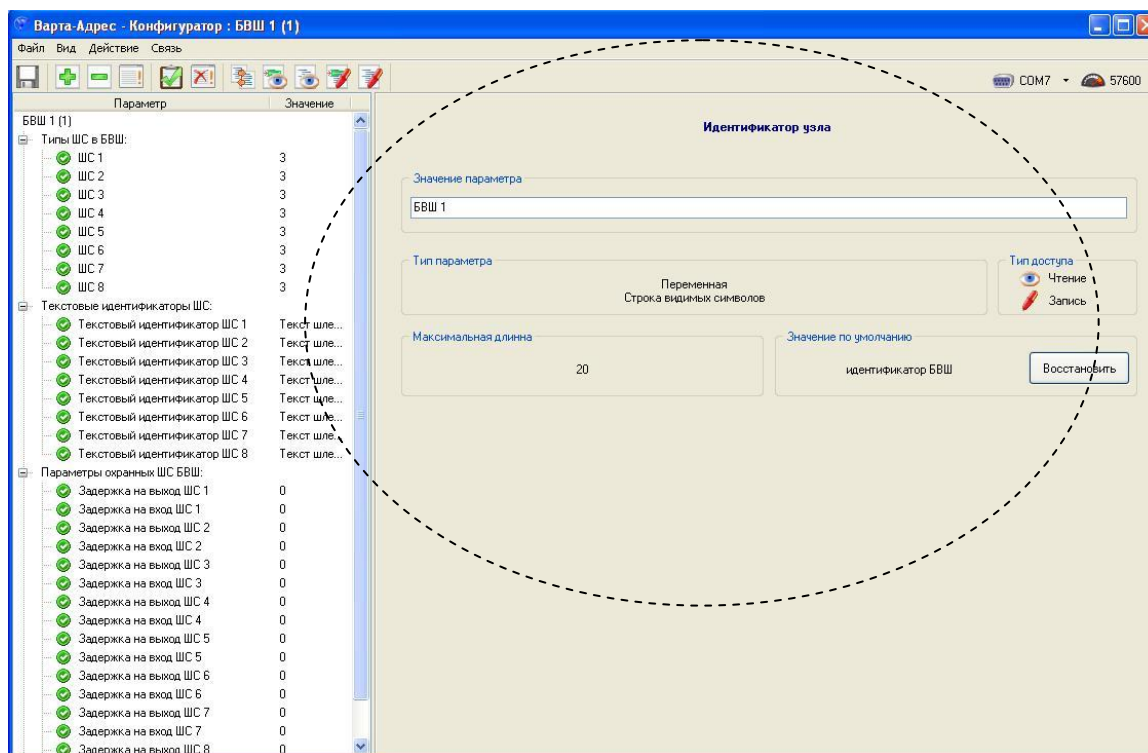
Варта-Адрес - Конфигуратор : БВШ 1 (1)

Файл Вид Действие Связь

COM7 57600

| Параметр | Значение |
|---|---|
| БВШ 1 (1) | |
| Типы ШС в БВШ: | |
| ШС 1 | 3 |
| ШС 2 | 3 |
| ШС 3 | 3 |
| ШС 4 | 3 |
| ШС 5 | 3 |
| ШС 6 | 3 |
| ШС 7 | 3 |
| ШС 8 | 3 |
| Текстовые идентификаторы ШС: | |
| Текстовый идентификатор ШС 1 | Текст шле... |
| Текстовый идентификатор ШС 2 | Текст шле... |
| Текстовый идентификатор ШС 3 | Текст шле... |
| Текстовый идентификатор ШС 4 | Текст шле... |
| Текстовый идентификатор ШС 5 | Текст шле... |
| Текстовый идентификатор ШС 6 | Текст шле... |
| Текстовый идентификатор ШС 7 | Текст шле... |
| Текстовый идентификатор ШС 8 | Текст шле... |
| Параметры охранных ШС БВШ: | |
| Задержка на выход ШС 1 | 0 |
| Задержка на вход ШС 1 | 0 |
| Задержка на выход ШС 2 | 0 |
| Задержка на вход ШС 2 | 0 |
| Задержка на выход ШС 3 | 0 |
| Задержка на вход ШС 3 | 0 |
| Задержка на выход ШС 4 | 0 |
| Задержка на вход ШС 4 | 0 |
| Задержка на выход ШС 5 | 0 |
| Задержка на вход ШС 5 | 0 |
| Задержка на выход ШС 6 | 0 |
| Задержка на вход ШС 6 | 0 |
| Задержка на выход ШС 7 | 0 |
| Задержка на вход ШС 7 | 0 |
| Задержка на выход ШС 8 | 0 |

Идентификатор узла

Значение параметра
БВШ 1

Тип параметра
Переменная
Строка видимых символов

Тип доступа
Чтение
Запись

Максимальная длинна
20

Значение по умолчанию
идентификатор БВШ
Восстановить